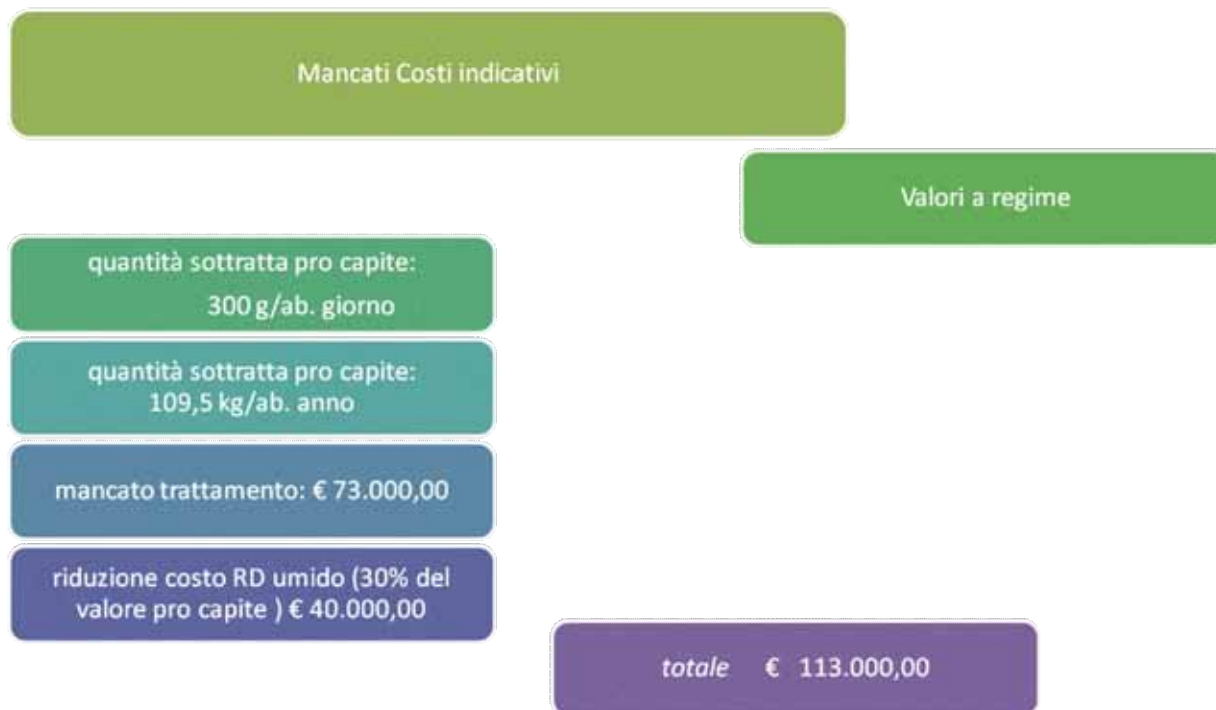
Mancati Costi indicativi

Valori a regime

quantità sottratta pro capite: 300 g/ab. giorno

quantità sottratta pro capite: 109,5 kg/ab. anno

mancato trattamento: € 73.000,00

riduzione costo RD umido (30% del valore pro capite ) € 40.000,00

totale € 113.000,00